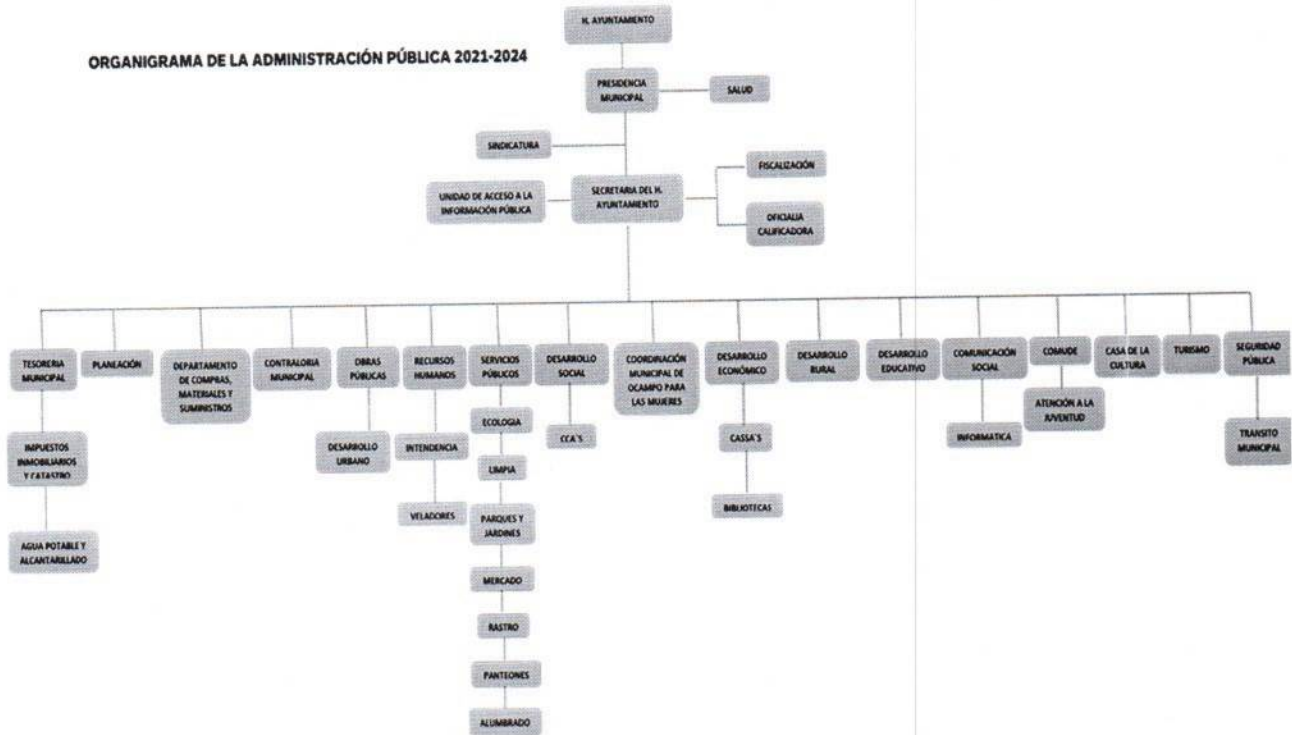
ORGANIGRAMA DE LA ADMINISTRACIÓN PÚBLICA 2021-2024

H. AYUNTAMIENTO

PRESIDENCIA MUNICIPAL

SALUD

SINDICATURA

UNIDAD DE ACCESO A LA INFORMACIÓN PÚBLICA

SECRETARIA DEL H. AYUNTAMIENTO

FISCALIZACIÓN

OFICIALIA CALIFICADORA

TESORERIA MUNICIPAL

IMPUESTOS INMOBILIARIOS Y CATASTRO

AGUA POTABLE Y ALCANTARILLADO

PLANEACIÓN

DEPARTAMENTO DE COMPRAS, MATERIALES Y SUMINISTROS

CONTRALORIA MUNICIPAL

OBRAS PÚBLICAS

DESARROLLO URBANO

RECURSOS HUMANOS

INTENDENCIA

VELADORES

SERVICIOS PÚBLICOS

ECOLOGIA

LIMPIA

PARQUES Y JARDINES

MERCADO

RASTRO

PANTEONES

ALUMBRADO

DESARROLLO SOCIAL

CCA'S

COORDINACIÓN MUNICIPAL DE OCAMPO PARA LAS MUJERES

DESARROLLO ECONÓMICO

CASSA'S

BIBLIOTECAS

DESARROLLO RURAL

DESARROLLO EDUCATIVO

COMUNICACIÓN SOCIAL

INFORMATICA

COMUDE

ATENCIÓN A LA JUVENTUD

CASA DE LA CULTURA

TURISMO

SEGURIDAD PÚBLICA

TRANSITO MUNICIPAL